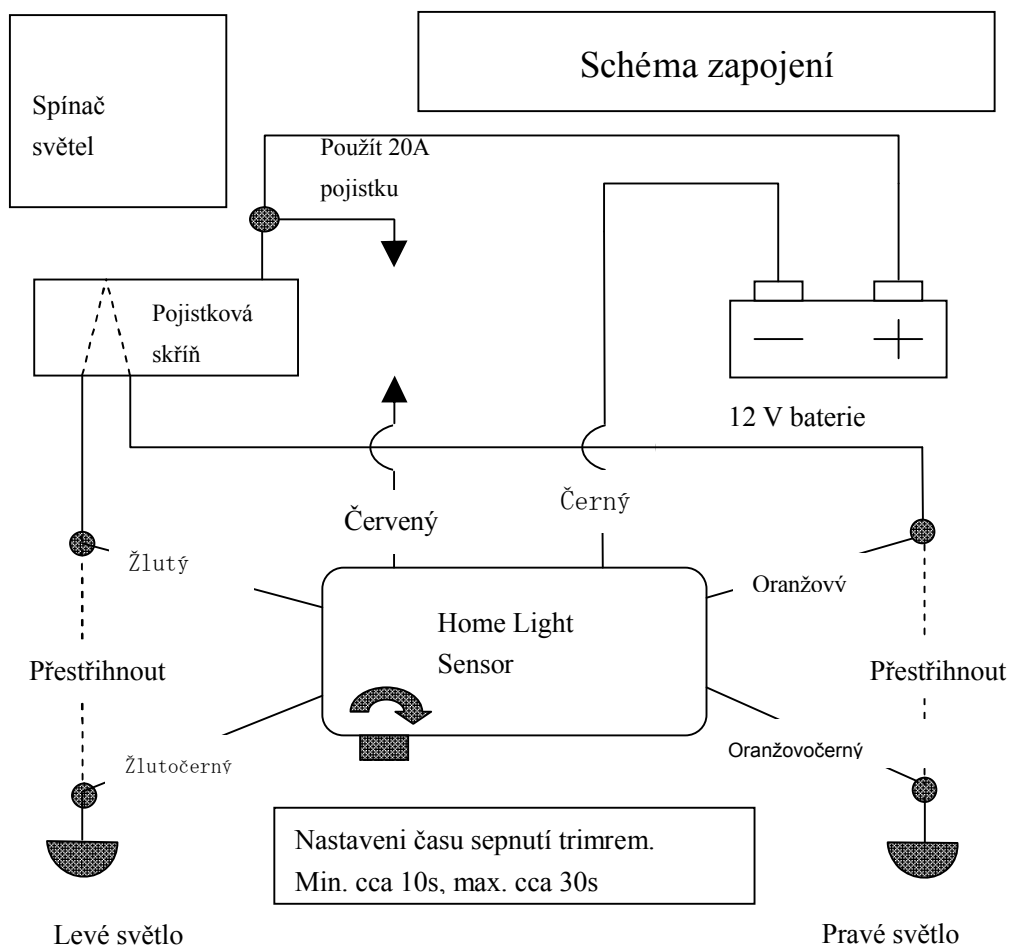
Schéma zapojení

Spínač světel

Použít 20A pojistku

Pojistková skříň

12 V baterie

Červený

Černý

Žlutý

Oranžovv

Home Light Sensor

Přestřihnout

Přestřihnout

Žlutočerný

Oranžovočerný

Nastaveni času sepnutí trimrem.
Min. cca 10s, max. cca 30s

Levé světlo

Pravé světlo